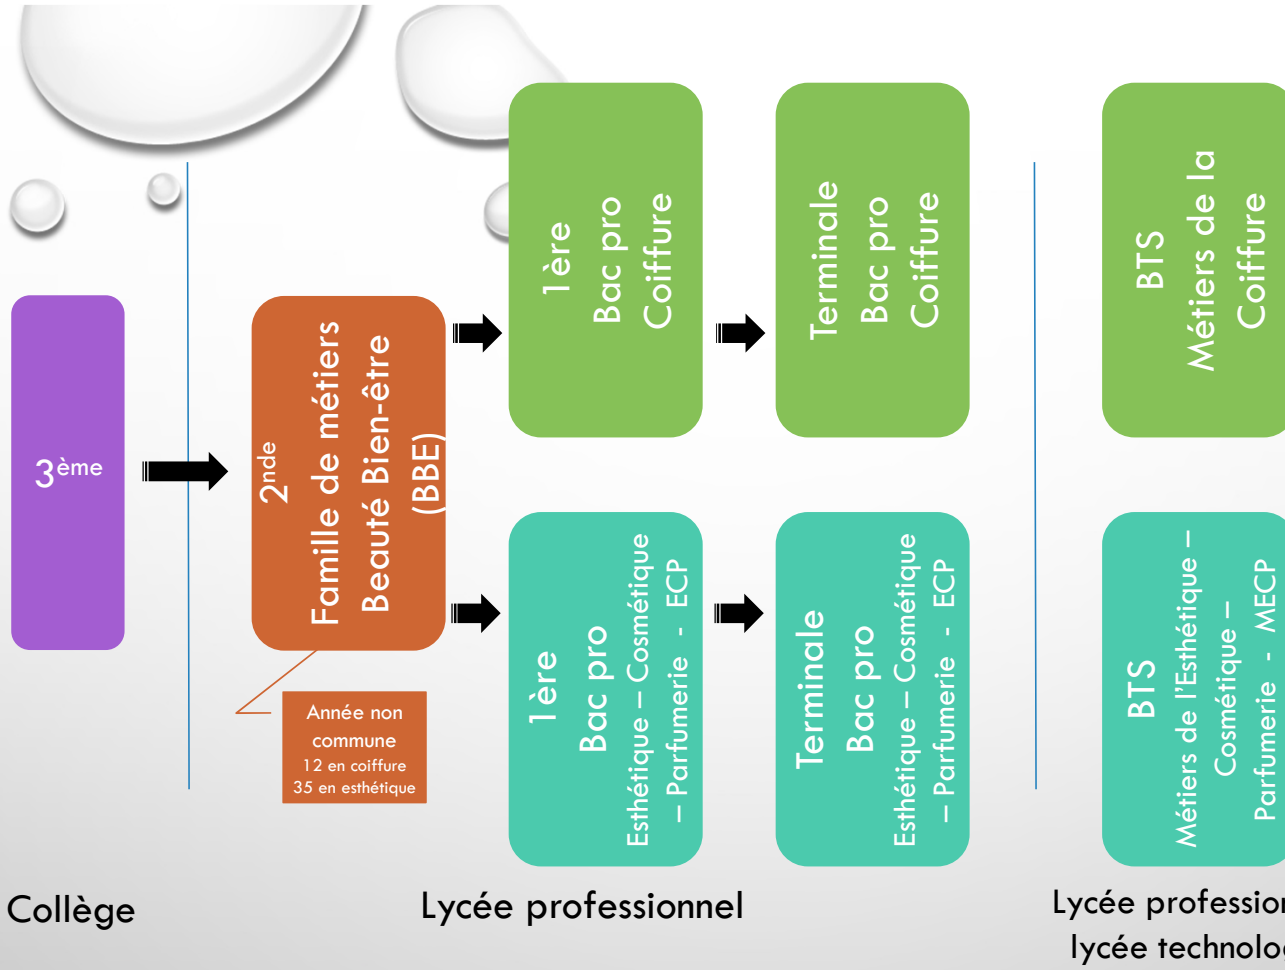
$3^{ème}$

$2^{nde}$
Famille de métiers
Beauté Bien-être
(BBE)

Année non commune
12 en coiffure
35 en esthétique

1ère
Bac pro
Coiffure

Terminale
Bac pro
Coiffure

BTS
Métiers de la
Coiffure

1ère
Bac pro
Esthétique – Cosmétique – Parfumerie - ECP

Terminale
Bac pro
Esthétique – Cosmétique – Parfumerie - ECP

BTS
Métiers de l'Esthétique – Cosmétique – Parfumerie - MECP

Collège

Lycée professionnel

Lycée profession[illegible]
lycée technolo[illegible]